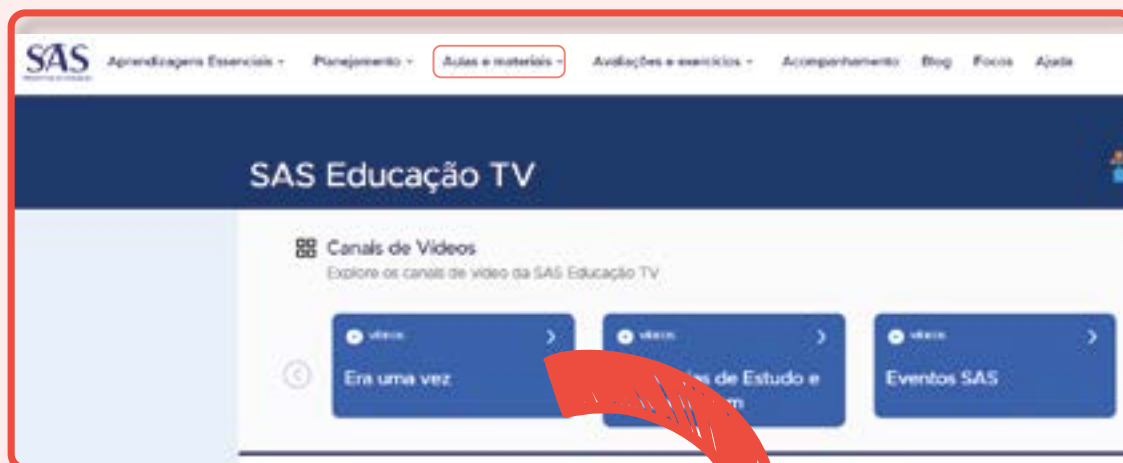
SAS

Aprendizagens Essenciais · Planejamento · Aulas e materiais · Avaliações e exercícios · Acompanhamento Blog Focos Ajuda

SAS Educação TV

Canais de Videos

Explore os canais de vídeo da SAS Educação TV

vídeos

Era uma vez

vídeos

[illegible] de Estudo e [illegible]m

vídeos

Eventos SAS